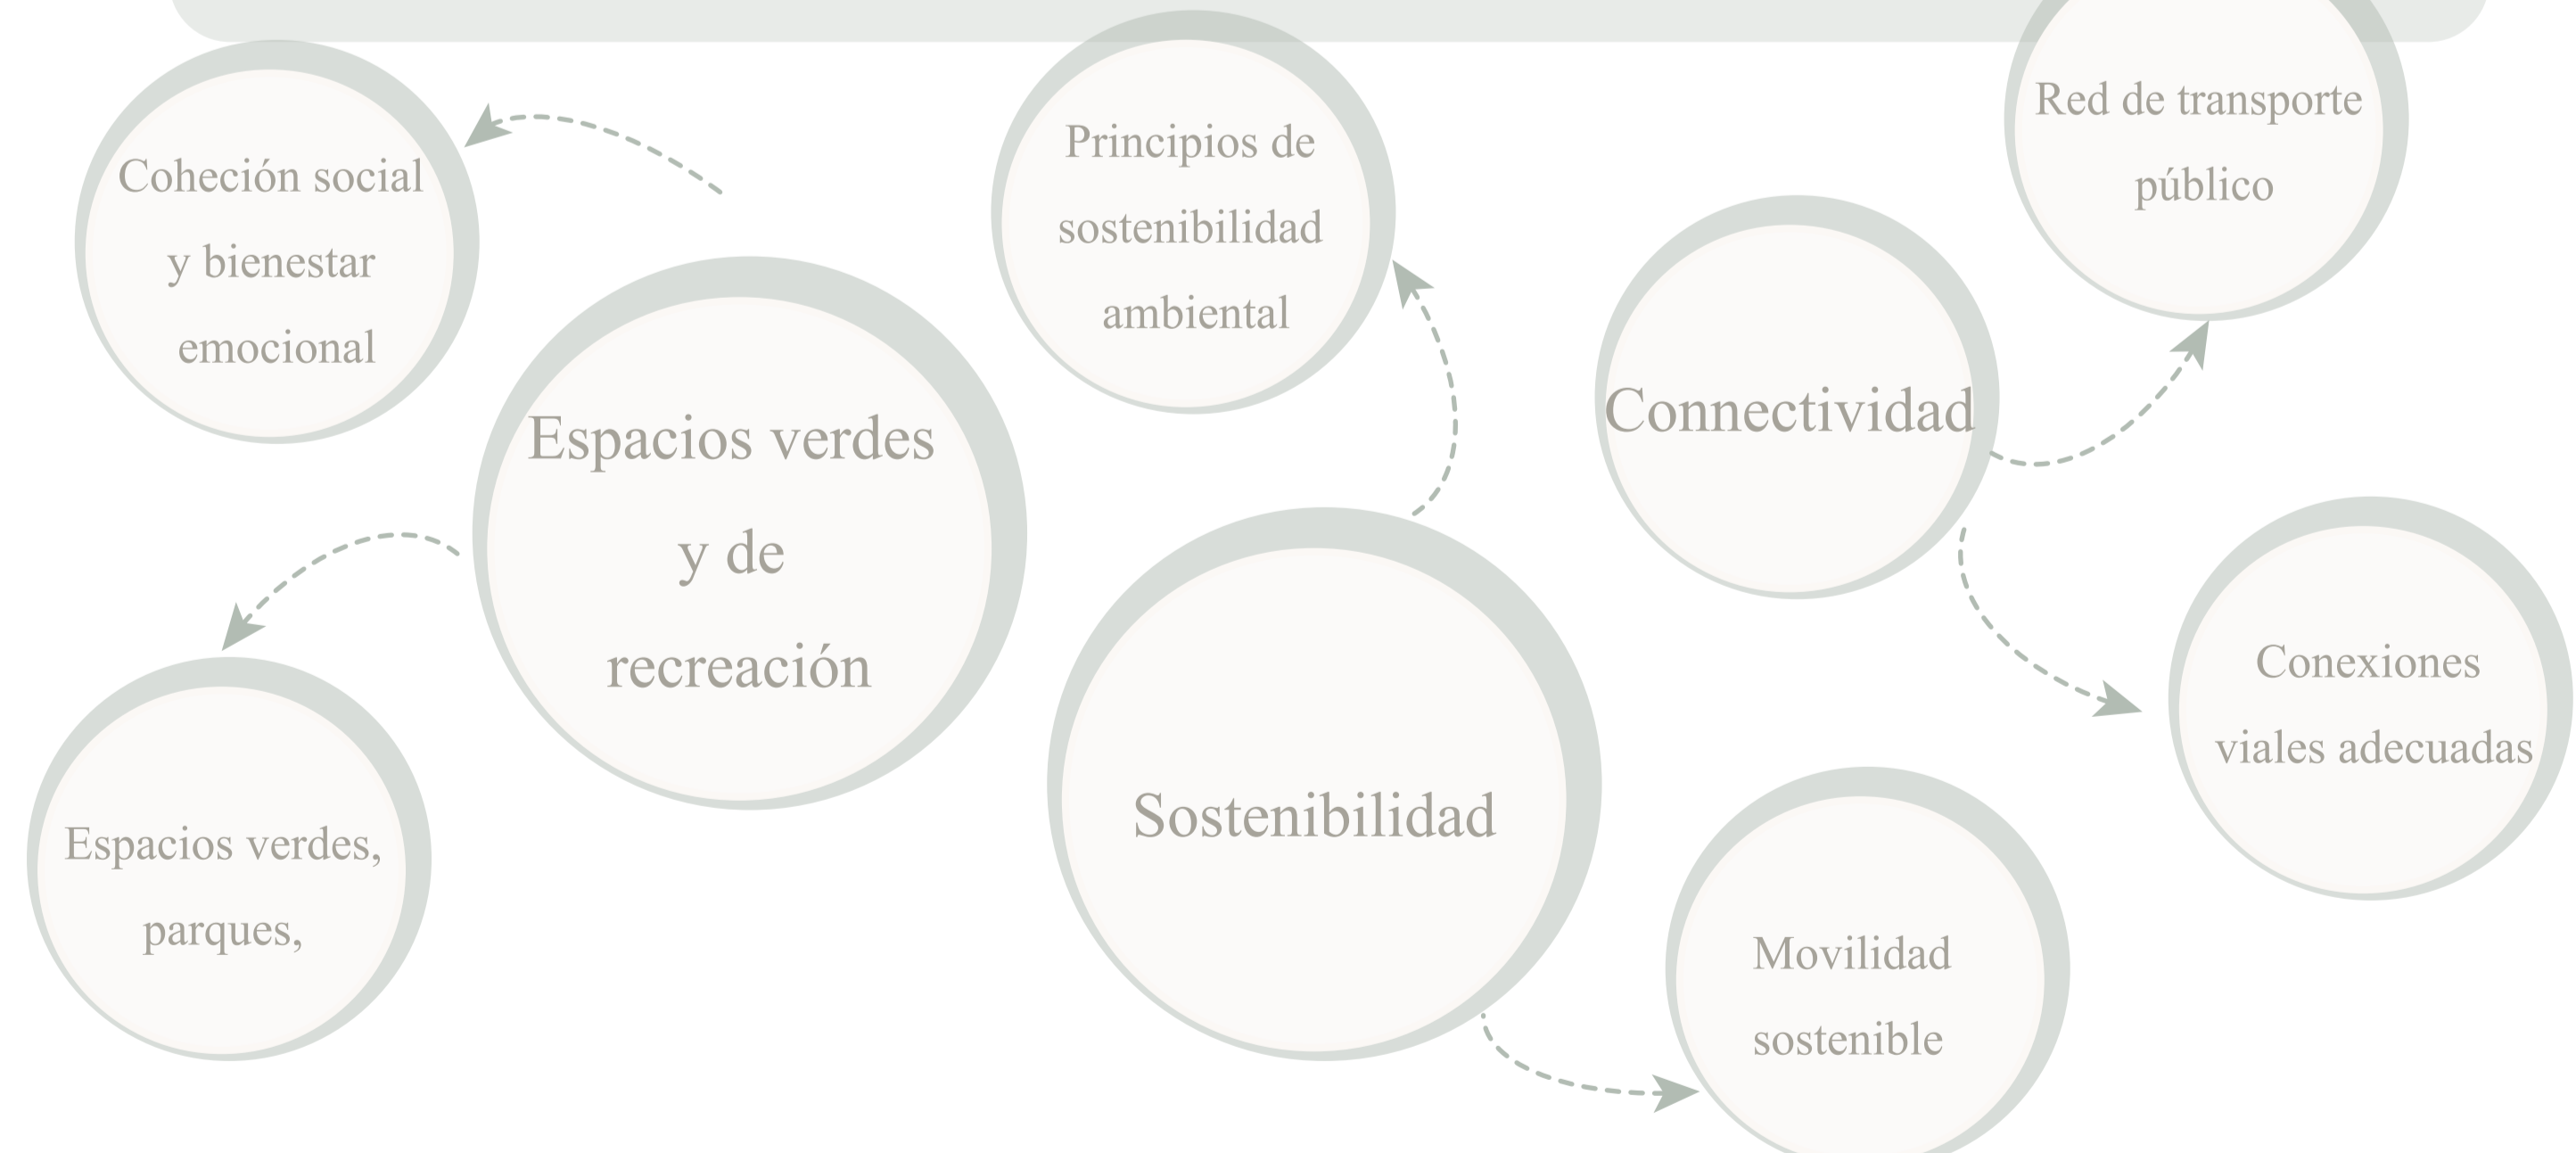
Coheción social y bienestar emocional

Espacios verdes y de recreación

Espacios verdes, parques,

Principios de sostenibilidad ambiental

Sostenibilidad

Movilidad sostenible

Red de transporte público

Connectividad

Conexiones viales adecuadas